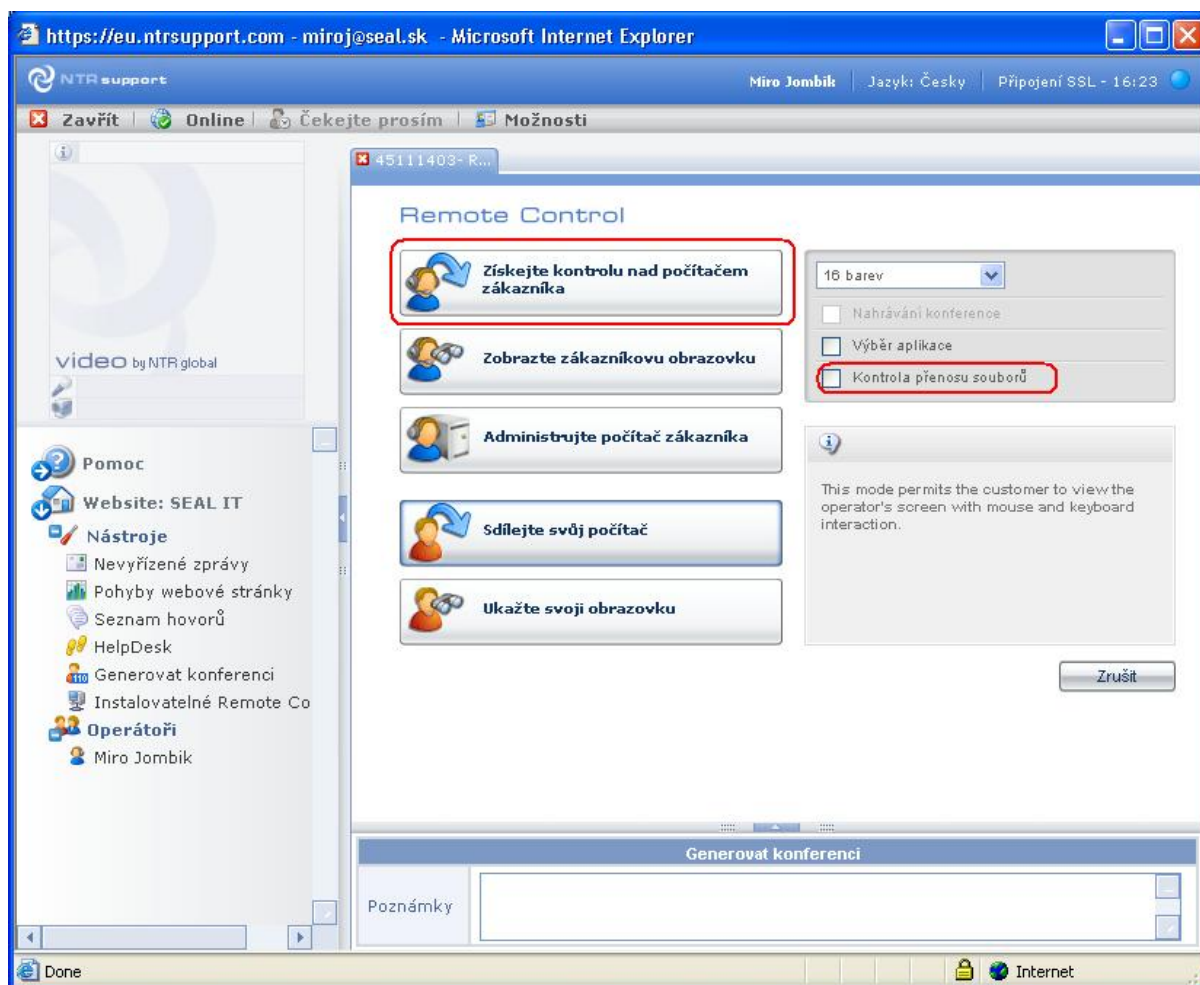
https://eu.ntrsupport.com - miroj@seal.sk - Microsoft Internet Explorer

NTR support

Miro Jombik | Jazyk: Česky | Připojení SSL - 16:23

Zavřít | Online | Čekejte prosím | Možnosti

45111403- R...

Remote Control

Získejte kontrolu nad počítačem zákazníka

Zobrazte zákazníkovu obrazovku

Administrujte počítač zákazníka

Sdílejte svůj počítač

Ukažte svoji obrazovku

16 barev

Nahrávání konference

Výběr aplikace

Kontrola přenosu souborů

This mode permits the customer to view the operator's screen with mouse and keyboard interaction.

Zrušit

video by NTR global

Pomoc

Website: SEAL IT

Nástroje

Nevyřízené zprávy

Pohyby webové stránky

Seznam hovorů

HelpDesk

Generovat konferenci

Instalovatelné Remote Co

Operátoři

Miro Jombik

Generovat konferenci

Poznámky

Done

Internet